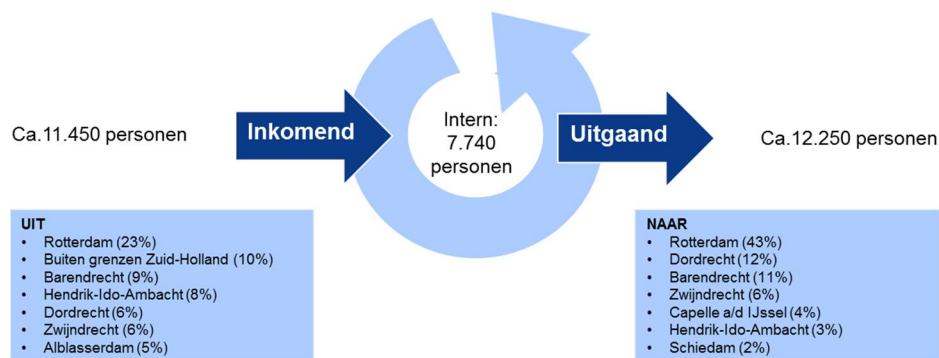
Ca.11.450 personen

Inkomend

Intern: 7.740 personen

Uitgaand

Ca.12.250 personen

UIT
• Rotterdam (23%)
• Buiten grenzen Zuid-Holland (10%)
• Barendrecht (9%)
• Hendrik-Ido-Ambacht (8%)
• Dordrecht (6%)
• Zwijndrecht (6%)
• Alblasserdam (5%)

NAAR
• Rotterdam (43%)
• Dordrecht (12%)
• Barendrecht (11%)
• Zwijndrecht (6%)
• Capelle a/d IJssel (4%)
• Hendrik-Ido-Ambacht (3%)
• Schiedam (2%)